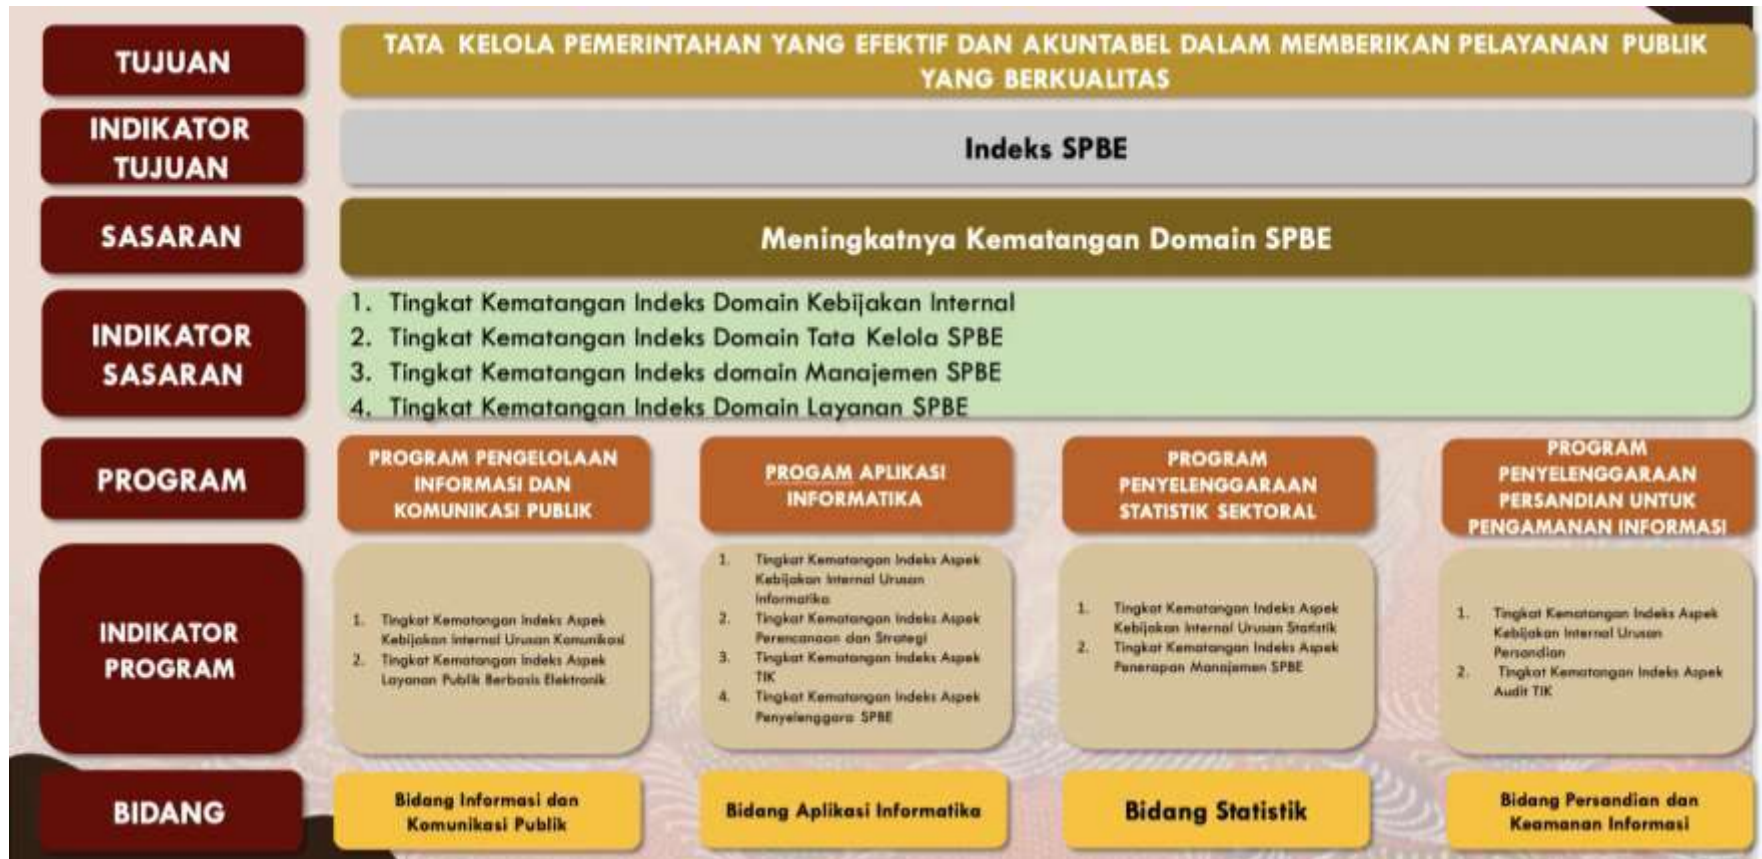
TUJUAN

TATA KELOLA PEMERINTAHAN YANG EFEKTIF DAN AKUNTABEL DALAM MEMBERIKAN PELAYANAN PUBLIK YANG BERKUALITAS

INDIKATOR TUJUAN

Indeks SPBE

SASARAN

Meningkatnya Kematangan Domain SPBE

INDIKATOR SASARAN

1. Tingkat Kematangan Indeks Domain Kebijakan Internal
2. Tingkat Kematangan Indeks Domain Tata Kelola SPBE
3. Tingkat Kematangan Indeks domain Manajemen SPBE
4. Tingkat Kematangan Indeks Domain Layanan SPBE

PROGRAM

PROGRAM PENGELOLAAN INFORMASI DAN KOMUNIKASI PUBLIK

PROGAM APLIKASI INFORMATIKA

PROGRAM PENYELENGGARAAN STATISTIK SEKTORAL

PROGRAM PENYELENGGARAAN PERSANDIAN UNTUK PENGAMANAN INFORMASI

INDIKATOR PROGRAM

1. Tingkat Kematangan Indeks Aspek Kebijakan Internal Urusan Komunikasi
2. Tingkat Kematangan Indeks Aspek Layanan Publik Berbasis Elektronik

1. Tingkat Kematangan Indeks Aspek Kebijakan Internal Urusan Informatika
2. Tingkat Kematangan Indeks Aspek Perencanaan dan Strategi
3. Tingkat Kematangan Indeks Aspek TIK
4. Tingkat Kematangan Indeks Aspek Penyelenggara SPBE

1. Tingkat Kematangan Indeks Aspek Kebijakan Internal Urusan Statistik
2. Tingkat Kematangan Indeks Aspek Penerapan Manajemen SPBE

1. Tingkat Kematangan Indeks Aspek Kebijakan Internal Urusan Persandian
2. Tingkat Kematangan Indeks Aspek Audit TIK

BIDANG

Bidang Informasi dan Komunikasi Publik

Bidang Aplikasi Informatika

Bidang Statistik

Bidang Persandian dan Keamanan Informasi